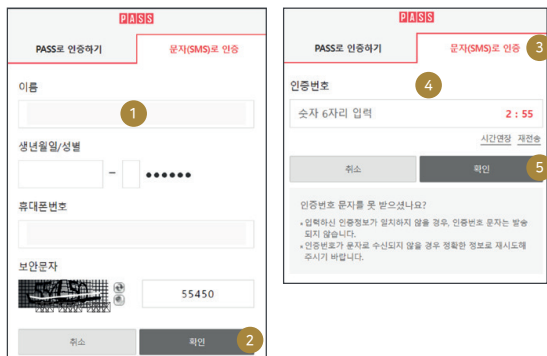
PASS

PASS로 인증하기

문자(SMS)로 인증

이름

1

생년월일/성별

-

●●●●●●

휴대폰번호

보안문자

55450

취소

확인

2

PASS

PASS로 인증하기

문자(SMS)로 인증

3

인증번호

4

숫자 6자리 입력

2 : 55

시간연장 재전송

취소

확인

5

인증번호 문자를 못 받으셨나요?

• 입력하신 인증정보가 일치하지 않을 경우, 인증번호 문자는 발송되지 않습니다.

• 인증번호가 문자로 수신되지 않을 경우 정확한 정보로 재시도해 주시기 바랍니다.